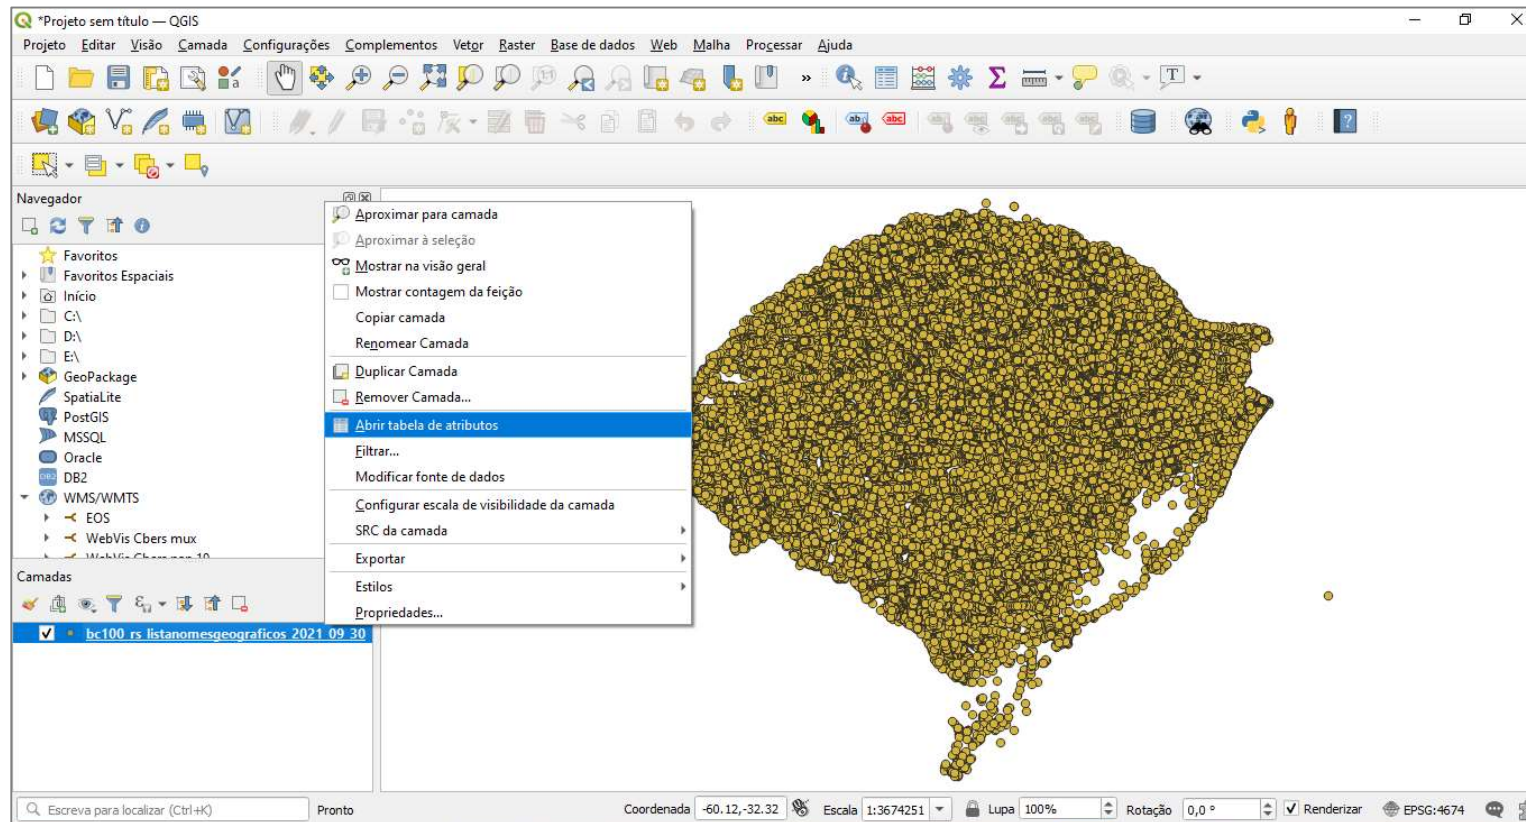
*Projeto sem título — QGIS

Projeto Editar Visão Camada Configurações Complementos Vetor Raster Base de dados Web Malha Processar Ajuda

Navegador

Favoritos
Favoritos Espaciais
Início
C:\
D:\
E:\
GeoPackage
SpatiaLite
PostGIS
MSSQL
Oracle
DB2
WMS/WMTS
EOS
WebVis Cbers mux
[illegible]

Camadas

bc100_rs_listanomesgeograficos_2021_09_30

Aproximar para camada
Aproximar à seleção
Mostrar na visão geral
Mostrar contagem da feição
Copiar camada
Renomear Camada
Duplicar Camada
Remover Camada...
Abrir tabela de atributos
Filtrar...
Modificar fonte de dados
Configurar escala de visibilidade da camada
SRC da camada
Exportar
Estilos
Propriedades...

Escreva para localizar (Ctrl+K)
Pronto
Coordenada -60.12,-32.32
Escala 1:3674251
Lupa 100%
Rotação 0,0 °
Renderizar
EPSG:4674